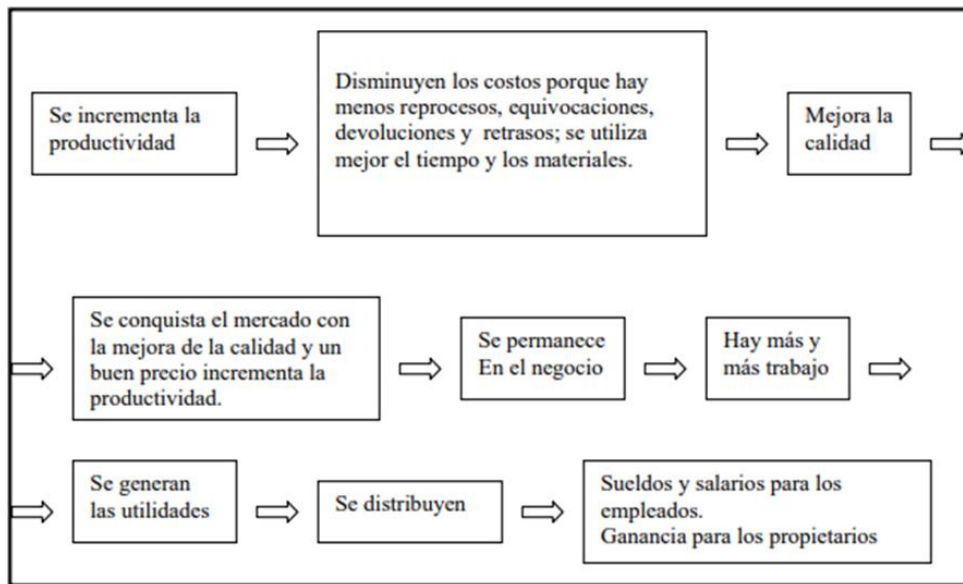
Se incrementa la productividad

Disminuyen los costos porque hay menos reprocesos, equivocaciones, devoluciones y retrasos; se utiliza mejor el tiempo y los materiales.

Mejora la calidad

Se conquista el mercado con la mejora de la calidad y un buen precio incrementa la productividad.

Se permanece
En el negocio

Hay más y más trabajo

Se generan las utilidades

Se distribuyen

Sueldos y salarios para los empleados.
Ganancia para los propietarios